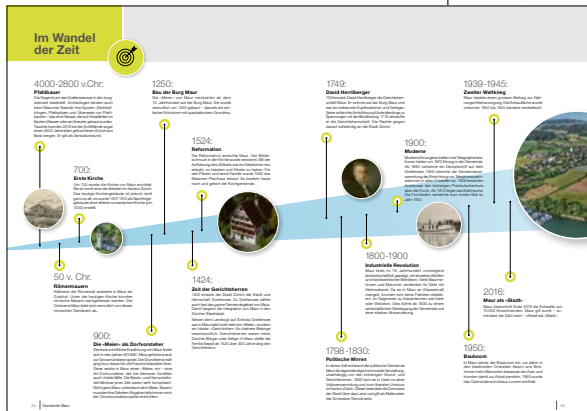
Im Wandel der Zeit

4000-2800 v.Chr:
Pfahlbauer
Die Gegend um den Greifensee ist in der Jungsteinzeit besiedelt. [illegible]

700:
Erste Kirche
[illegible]

50 v. Chr.
Römersaum
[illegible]

900:
Die «Meier» als Dorfvorsteher
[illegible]

1250:
Bau der Burg Maur
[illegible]

1524:
Reformation
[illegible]

1424:
Zeit der Gerichtsherren
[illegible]

1749:
David Hernlberger
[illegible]

1798-1830:
Politische Wirren
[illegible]

1800-1900
Industrielle Revolution
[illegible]

1900:
Moderne
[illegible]

1939-1945:
Zweiter Weltkrieg
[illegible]

2016:
Maur als «Stadt»
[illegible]

1950:
Bauboom
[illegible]

34 Gemeinde Maur

35